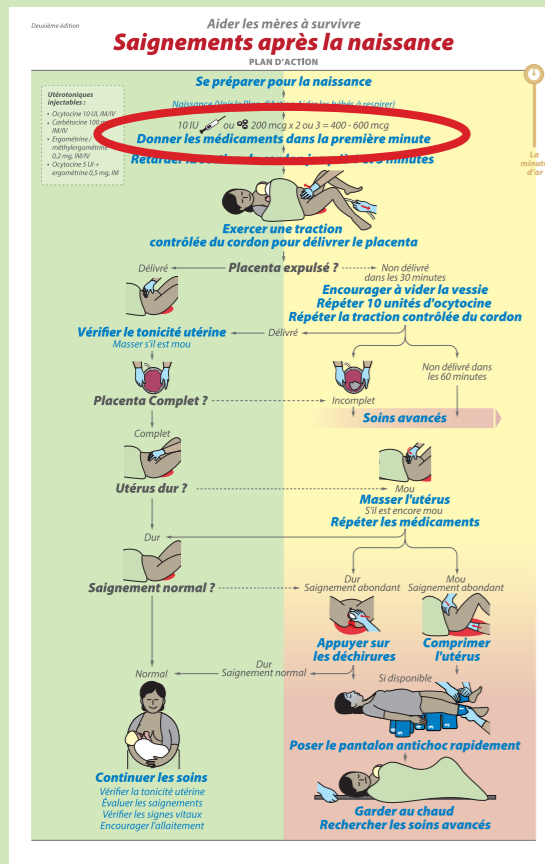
Deuxième édition

Aider les mères à survivre

Saignements après la naissance

PLAN D'ACTION

Se préparer pour la naissance

Utérotoniques injectables :

• Ocytocine 10 UI, IM/IV
• Carbétocine 100 µg IM/IV
• Ergométrine / méthylergométrine 0,2 mg, IM/IV
• Ocytocine 5 UI + ergométrine 0,5 mg, IM

Naissance (Voir le Plan d'Action Aider les bébés à respirer)

10 IU ou 200 mcg x 2 ou 3 = 400 - 600 mcg

Donner les médicaments dans la première minute

Retarder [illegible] 3 minutes

La minute d'or

Exercer une traction contrôlée du cordon pour délivrer le placenta

Délivré

Placenta expulsé ?

Non délivré dans les 30 minutes

Encourager à vider la vessie
Répéter 10 unités d'ocytocine
Répéter la traction contrôlée du cordon

Vérifier le tonicité utérine
Masser s'il est mou

Délivré

Non délivré dans les 60 minutes

Placenta Complet ?

Incomplet

Soins avancés

Complet

Utérus dur ?

Mou

Masser l'utérus
S'il est encore mou
Répéter les médicaments

Dur

Saignement normal ?

Dur
Saignement abondant

Mou
Saignement abondant

Appuyer sur les déchirures

Comprimer l'utérus

Dur
Saignement normal

Normal

Si disponible

Poser le pantalon antichoc rapidement

Continuer les soins
Vérifier la tonicité utérine
Évaluer les saignements
Vérifier les signes vitaux
Encourager l'allaitement

Garder au chaud
Rechercher les soins avancés